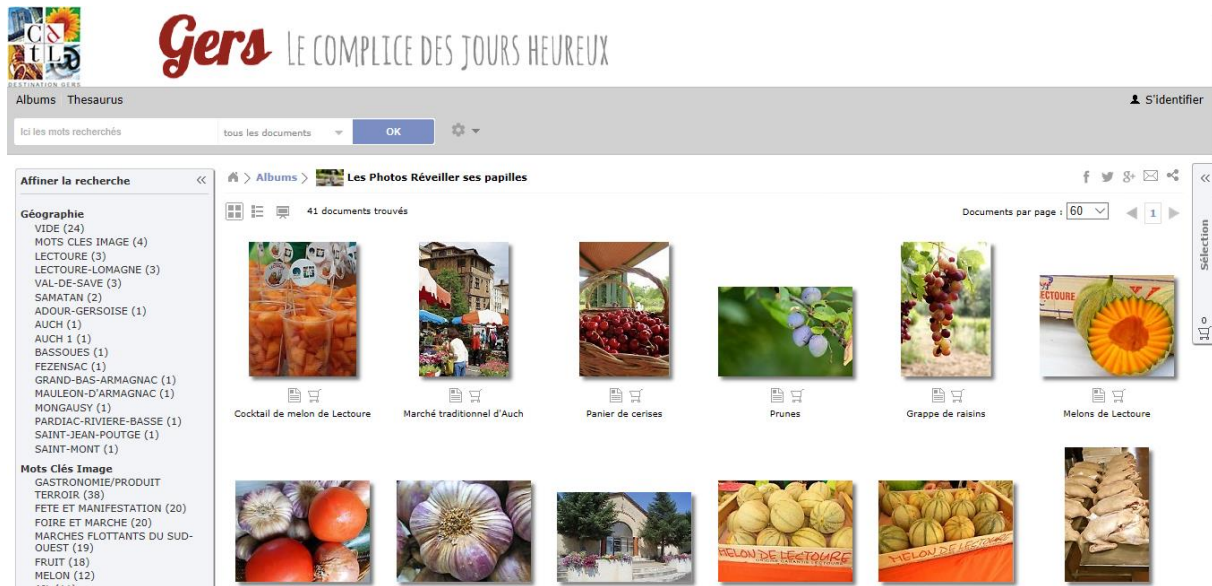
C&tL
DESTINATION GERS

Gers LE COMPLICE DES JOURS HEUREUX

Albums Thesaurus

S'identifier

Ici les mots recherchés
tous les documents
OK

Affiner la recherche «

Géographie
VIDE (24)
MOTS CLES IMAGE (4)
LECTOURE (3)
LECTOURE-LOMAGNE (3)
VAL-DE-SAVE (3)
SAMATAN (2)
ADOUR-GERSOISE (1)
AUCH (1)
AUCH 1 (1)
BASSOUES (1)
FEZENSAC (1)
GRAND-BAS-ARMAGNAC (1)
MAULEON-D'ARMAGNAC (1)
MONGAUSY (1)
PARDIAC-RIVIERE-BASSE (1)
SAINT-JEAN-POUTGE (1)
SAINT-MONT (1)

Mots Clés Image
GASTRONOMIE/PRODUIT TERROIR (38)
FETE ET MANIFESTATION (20)
FOIRE ET MARCHE (20)
MARCHES FLOTTANTS DU SUD-OUEST (19)
FRUIT (18)
MELON (12)

Albums > Les Photos Réveiller ses papilles

41 documents trouvés

Documents par page : 60 1

Cocktail de melon de Lectoure
Marché traditionnel d'Auch
Panier de cerises
Prunes
Grappe de raisins
Melons de Lectoure

LECTOURE
MELON DE LECTOURE
MELON DE LECTOURE

«
Sélection
0